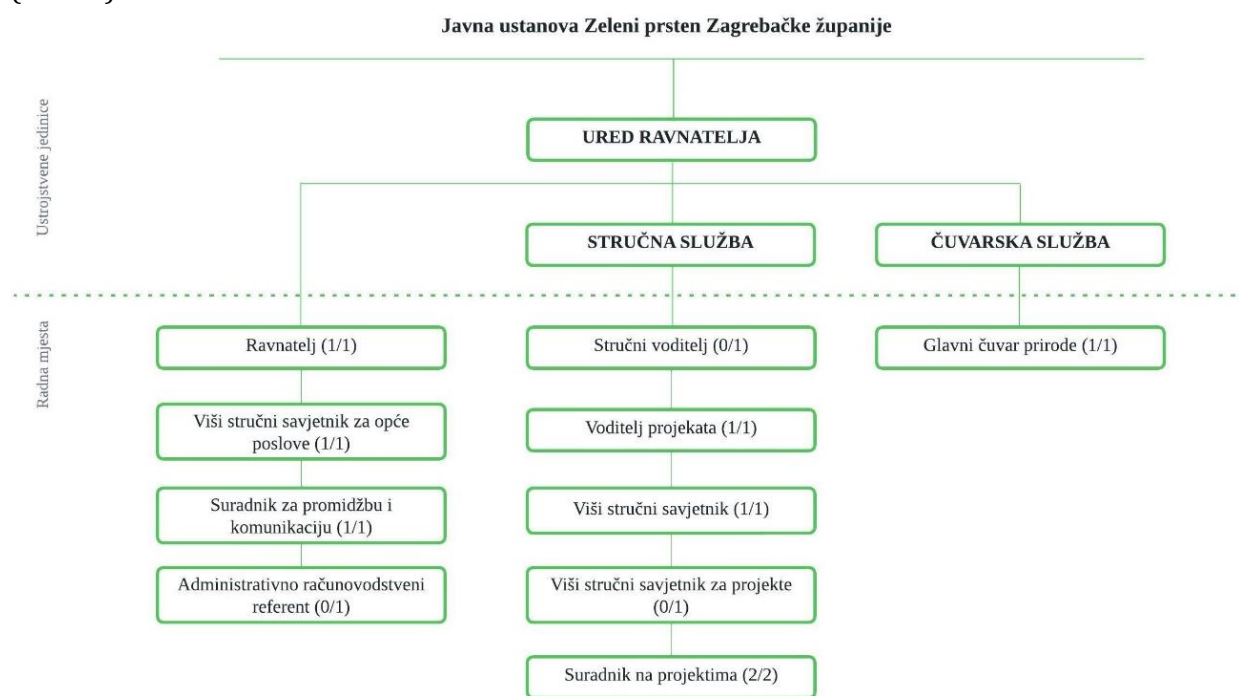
Javna ustanova Zeleni prsten Zagrebačke županije

Ustrojstvene jedinice

URED RAVNATELJA

STRUČNA SLUŽBA

ČUVARSKA SLUŽBA

Radna mjesta

Ravnatelj (1/1)

Viši stručni savjetnik za opće poslove (1/1)

Suradnik za promidžbu i komunikaciju (1/1)

Administrativno računovodstveni referent (0/1)

Stručni voditelj (0/1)

Voditelj projekata (1/1)

Viši stručni savjetnik (1/1)

Viši stručni savjetnik za projekte (0/1)

Suradnik na projektima (2/2)

Glavni čuvar prirode (1/1)